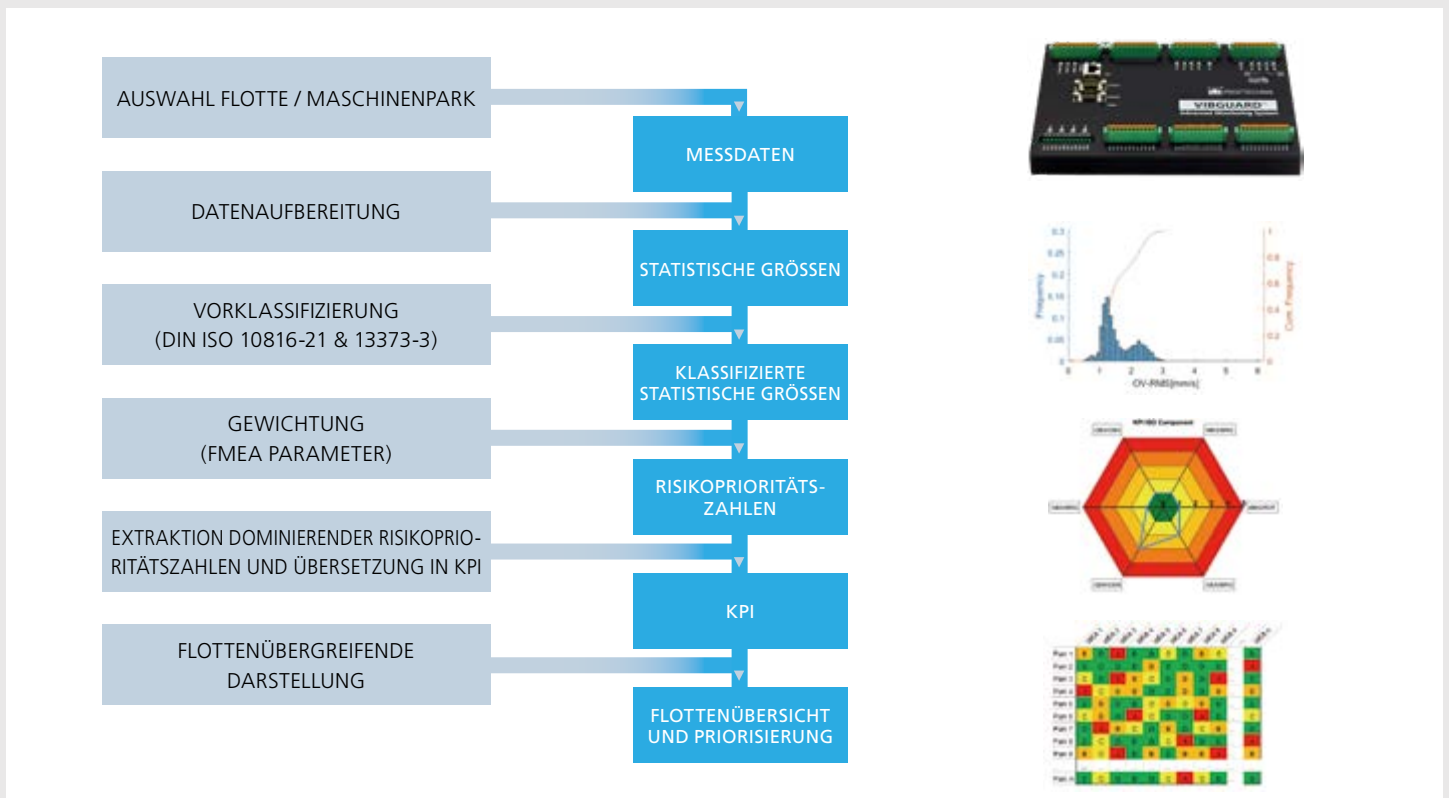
AUSWAHL FLOTTE / MASCHINENPARK

MESSDATEN

DATENAUFBEREITUNG

STATISTISCHE GRÖSSEN

VORKLASSIFIZIERUNG
(DIN ISO 10816-21 & 13373-3)

KLASSIFIZIERTE STATISTISCHE GRÖSSEN

GEWICHTUNG
(FMEA PARAMETER)

RISIKOPRIORITÄTSZAHLEN

EXTRAKTION DOMINIERENDER RISIKOPRIORITÄTSZAHLEN UND ÜBERSETZUNG IN KPI

KPI

FLOTTENÜBERGREIFENDE DARSTELLUNG

FLOTTENÜBERSICHT UND PRIORISIERUNG

VIBGUARD

Frequency

Cum. Frequency

OV-RMS [mm/s]

0 1 2 3 4 5 6

KPI ISO Component

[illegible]